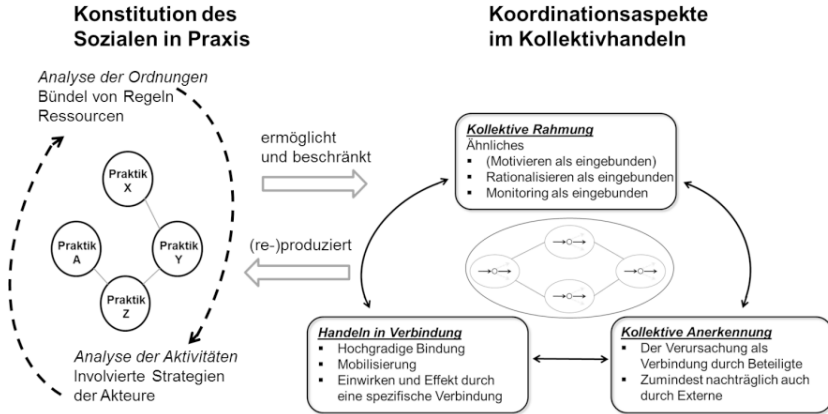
Konstitution des Sozialen in Praxis

Koordinationsaspekte im Kollektivhandeln

Analyse der Ordnungen
Bündel von Regeln
Ressourcen

Praktik X

Praktik A

Praktik Y

Praktik Z

Analyse der Aktivitäten
Involvierte Strategien der Akteure

ermöglicht und beschränkt

(re-)produziert

Kollektive Rahmung
Ähnliches
▪ (Motivieren als eingebunden)
▪ Rationalisieren als eingebunden
▪ Monitoring als eingebunden

Handeln in Verbindung
▪ Hochgradige Bindung
▪ Mobilisierung
▪ Einwirken und Effekt durch eine spezifische Verbindung

Kollektive Anerkennung
▪ Der Verursachung als Verbindung durch Beteiligte
▪ Zumindest nachträglich auch durch Externe